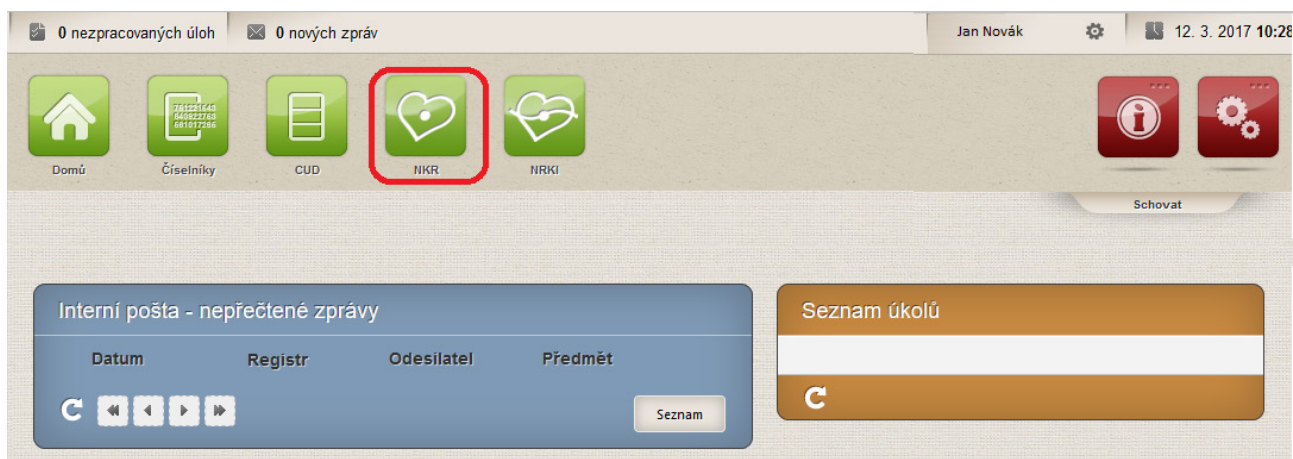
0 nezpracovaných úloh
0 nových zpráv
Jan Novák
12. 3. 2017 10:28

761221643
640922763
681017286

Domů
Číselníky
CUD
NKR
NRKI

Schovat

Interní pošta - nepřečtené zprávy

| Datum | Registr | Odesilatel | Předmět |
|---|---|---|---|

Seznam

Seznam úkolů